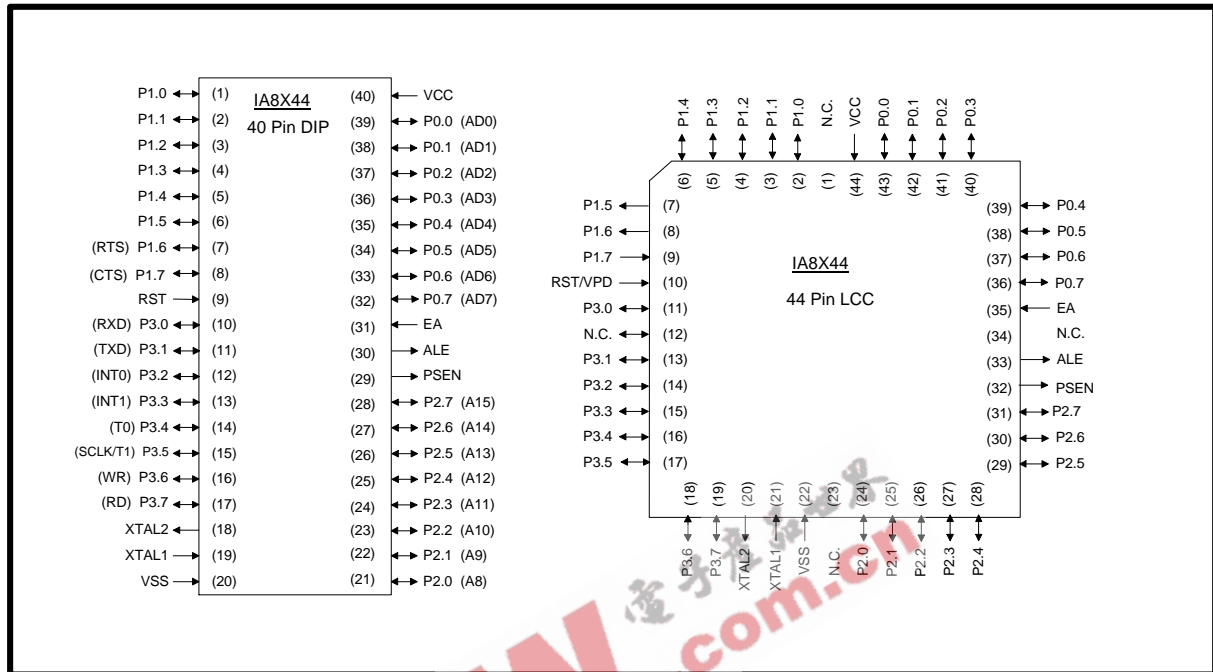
P1.0 (1)
P1.1 (2)
P1.2 (3)
P1.3 (4)
P1.4 (5)
P1.5 (6)
(RTS) P1.6 (7)
(CTS) P1.7 (8)
RST (9)
(RXD) P3.0 (10)
(TXD) P3.1 (11)
(INT0) P3.2 (12)
(INT1) P3.3 (13)
(T0) P3.4 (14)
(SCLK/T1) P3.5 (15)
(WR) P3.6 (16)
(RD) P3.7 (17)
XTAL2 (18)
XTAL1 (19)
VSS (20)

IA8X44
40 Pin DIP

(40) VCC
(39) P0.0 (AD0)
(38) P0.1 (AD1)
(37) P0.2 (AD2)
(36) P0.3 (AD3)
(35) P0.4 (AD4)
(34) P0.5 (AD5)
(33) P0.6 (AD6)
(32) P0.7 (AD7)
(31) EA
(30) ALE
(29) PSEN
(28) P2.7 (A15)
(27) P2.6 (A14)
(26) P2.5 (A13)
(25) P2.4 (A12)
(24) P2.3 (A11)
(23) P2.2 (A10)
(22) P2.1 (A9)
(21) P2.0 (A8)

P1.4 P1.3 P1.2 P1.1 P1.0 N.C. VCC P0.0 P0.1 P0.2 P0.3
(6) (5) (4) (3) (2) (1) (44) (43) (42) (41) (40)

P1.5 (7)
P1.6 (8)
P1.7 (9)
RST/VPD (10)
P3.0 (11)
N.C. (12)
P3.1 (13)
P3.2 (14)
P3.3 (15)
P3.4 (16)
P3.5 (17)

IA8X44
44 Pin LCC

(39) P0.4
(38) P0.5
(37) P0.6
(36) P0.7
(35) EA
(34) N.C.
(33) ALE
(32) PSEN
(31) P2.7
(30) P2.6
(29) P2.5

(18) (19) (20) (21) (22) (23) (24) (25) (26) (27) (28)
P3.6 P3.7 XTAL2 XTAL1 VSS N.C. P2.0 P2.1 P2.2 P2.3 P2.4

com.cn